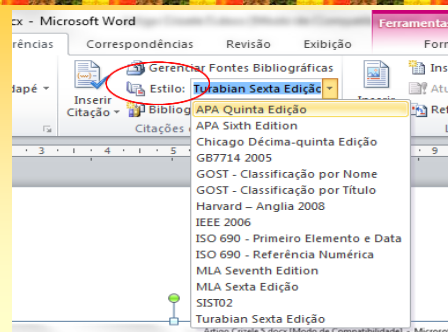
cx - Microsoft Word
Ferramenta
erências
Correspondências
Revisão
Exibição
Form
dapé
Inserir Citação
Gerenciar Fontes Bibliográficas
Estilo: Turabian Sexta Ediçã
Bibliog
Citações
Ins
Atu
Re
APA Quinta Edição
APA Sixth Edition
Chicago Décima-quinta Edição
GB7714 2005
GOST - Classificação por Nome
GOST - Classificação por Título
Harvard – Anglia 2008
IEEE 2006
ISO 690 - Primeiro Elemento e Data
ISO 690 - Referência Numérica
MLA Seventh Edition
MLA Sexta Edição
SIST02
Turabian Sexta Edição
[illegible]